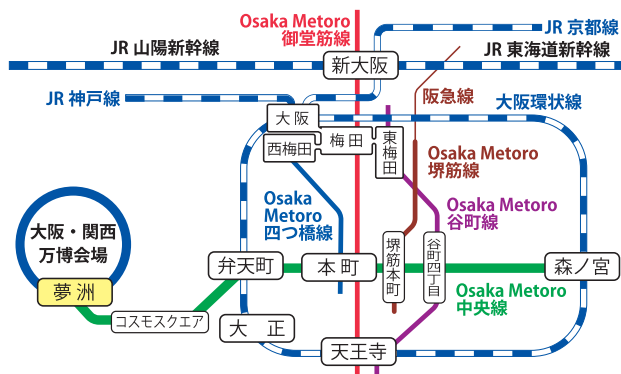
Osaka Metoro
御堂筋線

JR 京都線

JR 山陽新幹線

JR 東海道新幹線

新大阪

JR 神戸線

阪急線

大阪環状線

大阪

梅田

東梅田

西梅田

Osaka Metoro
堺筋線

Osaka Metoro
四つ橋線

Osaka Metoro
谷町線

大阪・関西
万博会場

夢洲

弁天町

本町

堺筋本町

谷町四丁目

森ノ宮

Osaka Metoro
中央線

コスモスクエア

大　正

天王寺